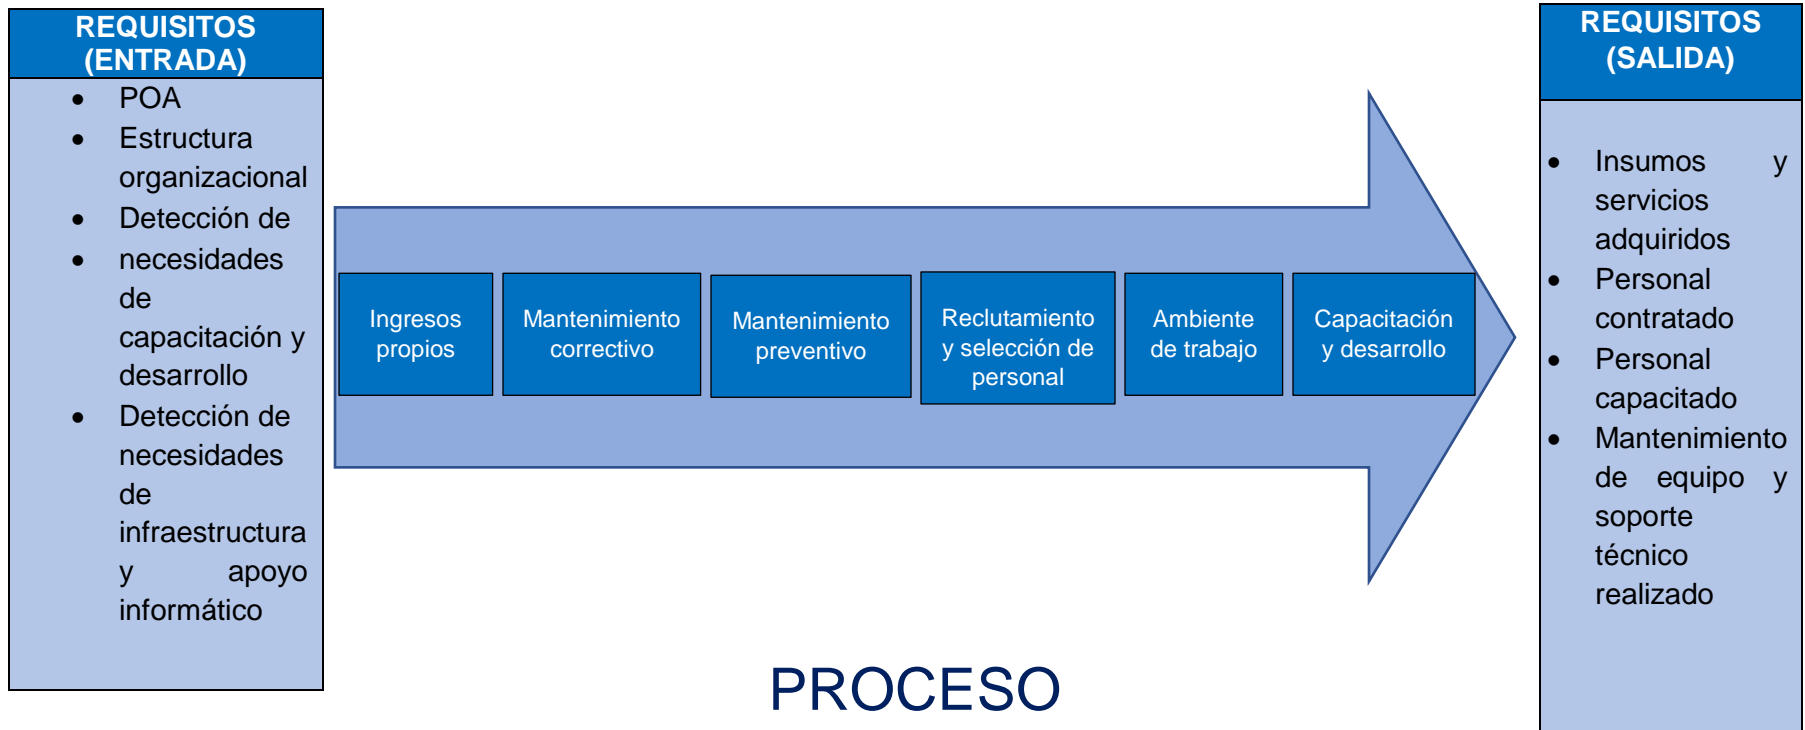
REQUISITOS (ENTRADA)

- POA
- Estructura organizacional
- Detección de
- necesidades de capacitación y desarrollo
- Detección de necesidades de infraestructura y apoyo informático

Ingresos propios

Mantenimiento correctivo

Mantenimiento preventivo

Reclutamiento y selección de personal

Ambiente de trabajo

Capacitación y desarrollo

PROCESO

REQUISITOS (SALIDA)

- Insumos y servicios adquiridos
- Personal contratado
- Personal capacitado
- Mantenimiento de equipo y soporte técnico realizado